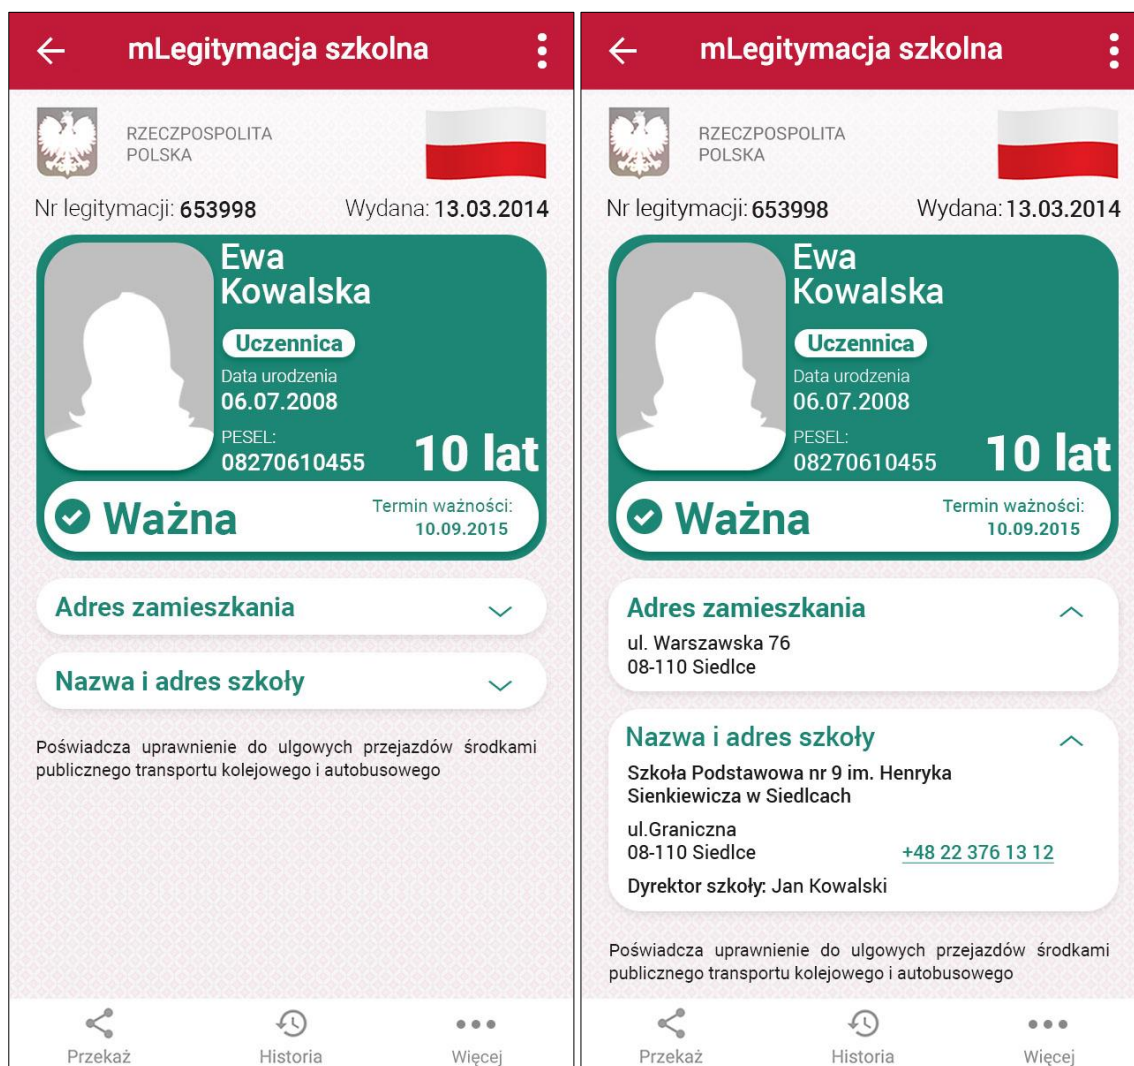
mLegitymacja szkolna

RZECZPOSPOLITA POLSKA

Nr legitymacji: 653998

Wydana: 13.03.2014

Ewa Kowalska

Uczennica

Data urodzenia
06.07.2008

PESEL:
08270610455

10 lat

Ważna

Termin ważności:
10.09.2015

Adres zamieszkania

Nazwa i adres szkoły

Poświadcza uprawnienie do ulgowych przejazdów środkami publicznego transportu kolejowego i autobusowego

Przekaż

Historia

Więcej

mLegitymacja szkolna

RZECZPOSPOLITA POLSKA

Nr legitymacji: 653998

Wydana: 13.03.2014

Ewa Kowalska

Uczennica

Data urodzenia
06.07.2008

PESEL:
08270610455

10 lat

Ważna

Termin ważności:
10.09.2015

Adres zamieszkania

ul. Warszawska 76
08-110 Siedlce

Nazwa i adres szkoły

Szkoła Podstawowa nr 9 im. Henryka Sienkiewicza w Siedlcach

ul.Graniczna
08-110 Siedlce

+48 22 376 13 12

Dyrektor szkoły: Jan Kowalski

Poświadcza uprawnienie do ulgowych przejazdów środkami publicznego transportu kolejowego i autobusowego

Przekaż

Historia

Więcej